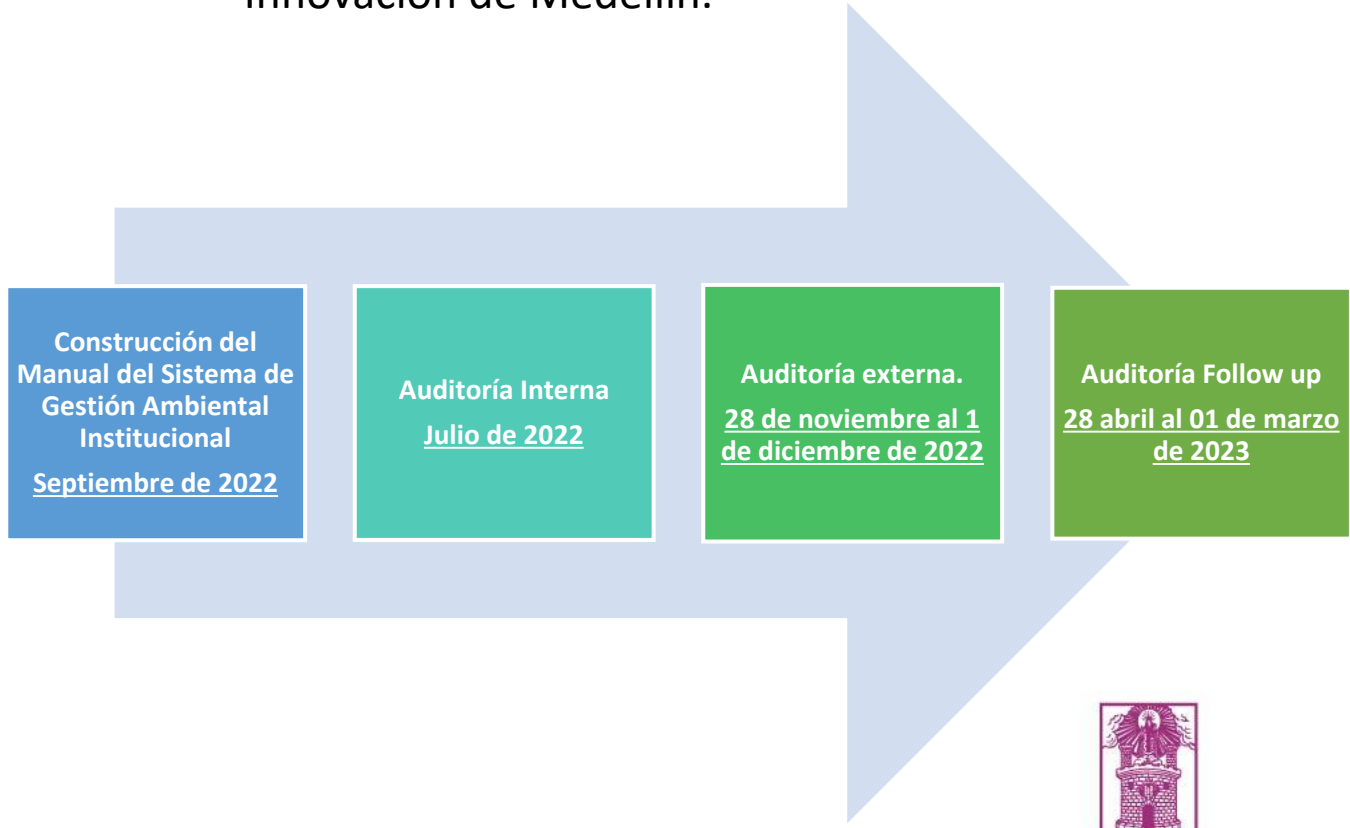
Innovación de Medellín.

Construcción del Manual del Sistema de Gestión Ambiental Institucional

Septiembre de 2022

Auditoría Interna

Julio de 2022

Auditoría externa.

28 de noviembre al 1 de diciembre de 2022

Auditoría Follow up

28 abril al 01 de marzo de 2023